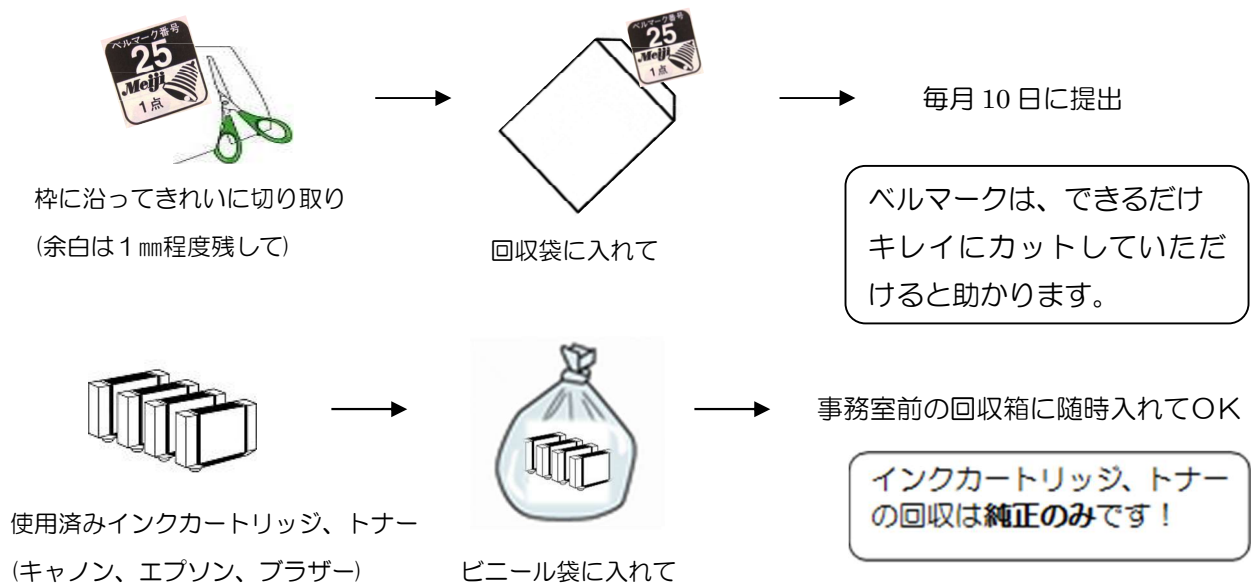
ベルマーク番号
25
Meiji
1点

枠に沿ってきれいに切り取り
(余白は1㎜程度残して)

ベルマーク番号
25
1点

回収袋に入れて

毎月 10 日に提出

ベルマークは、できるだけキレイにカットしていただけると助かります。

使用済みインクカートリッジ、トナー
(キャノン、エプソン、ブラザー)

ビニール袋に入れて

事務室前の回収箱に随時入れてOK

インクカートリッジ、トナーの回収は**純正のみ**です！